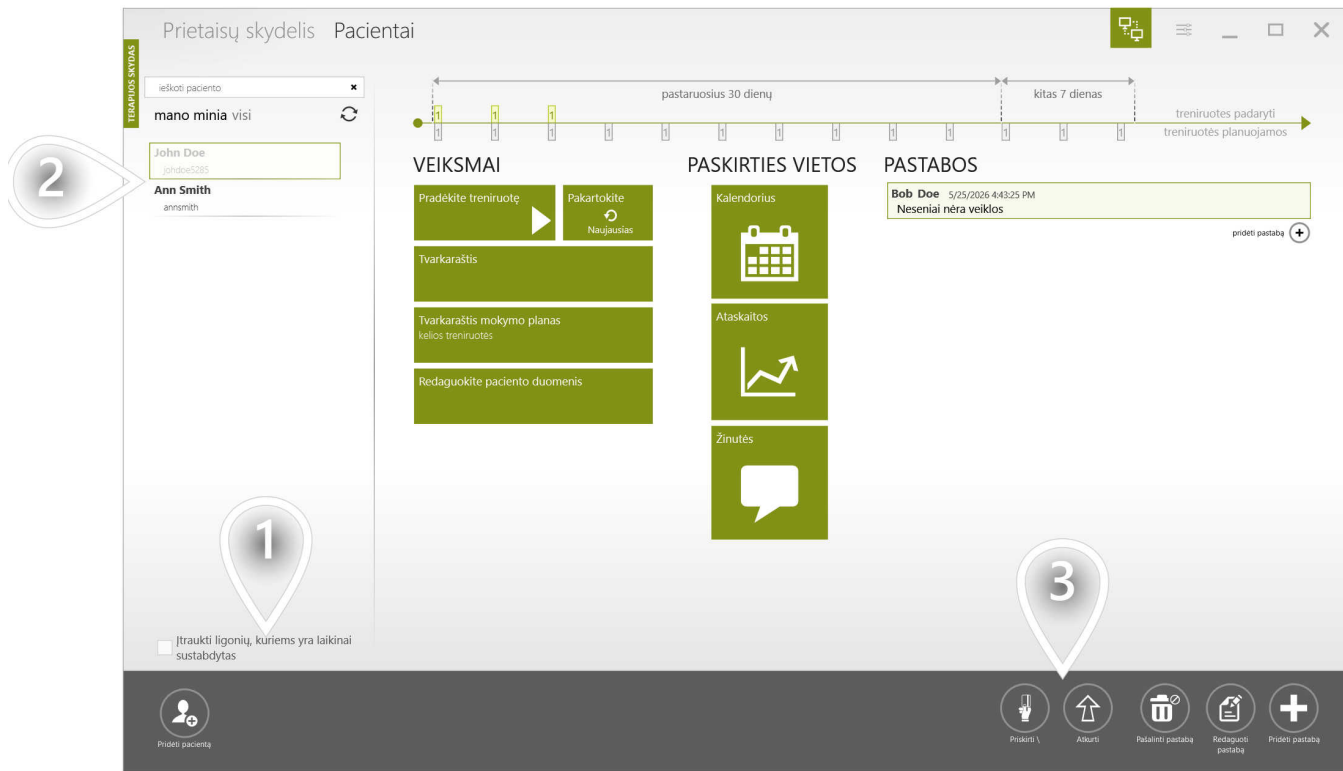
Prietaisų skydelis Pacientai

TERAPIJOS SKYDAS

ieškoti paciento

mano minia visi

John Doe
johdoe5285

Ann Smith
annsmith

2

pastaruosius 30 dienų

kitas 7 dienas

1 1 1

1 1 1 1 1 1 1 1 1 1 1 1 1

treniruotes padaryti

treniruotės planuojamos

VEIKSMAI

Pradėkite treniruotę

Pakartokite
Naujausias

Tvarkaraštis

Tvarkaraštis mokymo planas
kelios treniruotės

Redaguokite paciento duomenis

PASKIRTIES VIETOS

Kalendorius

Ataskaitos

Žinutės

PASTABOS

Bob Doe 5/25/2026 4:43:25 PM
Neseniai nėra veiklos

pridėti pastabą

1

Įtraukti ligonių, kuriems yra laikinai sustabdytas

3

Pridėti pacientą

Priskirti \

Atkurti

Pašalinti pastabą

Redaguoti pastabą

Pridėti pastabą